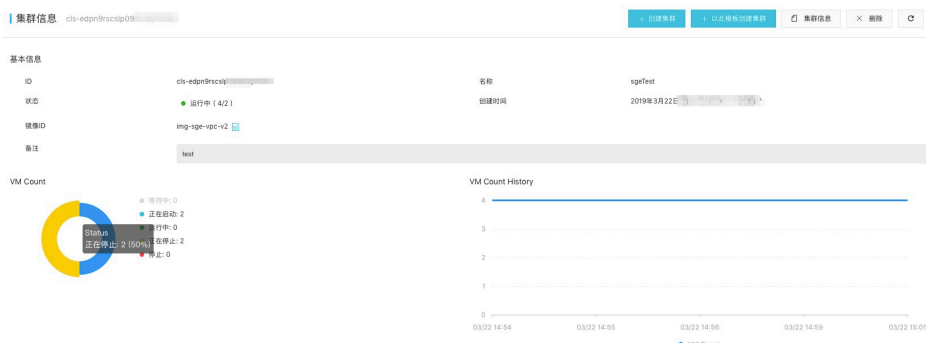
集群信息 cls-edpn9rscslp09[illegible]

+ 创建集群 + 以此模板创建集群 集群信息 × 删除

基本信息

ID cls-edpn9rscslp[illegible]

名称 sgeTest

状态 ● 运行中 ( 4/2 )

创建时间 2019年3月22日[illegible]

镜像ID img-sge-vpc-v2

备注 test

VM Count

● 等待中: 0
● 正在启动: 2
● 运行中: 0
● 正在停止: 2
● 停止: 0

Status
正在停止: 2 (50%)

VM Count History

4
3
2
1
0

03/22 14:54 03/22 14:55 03/22 14:56 03/22 14:59 03/22 15:01